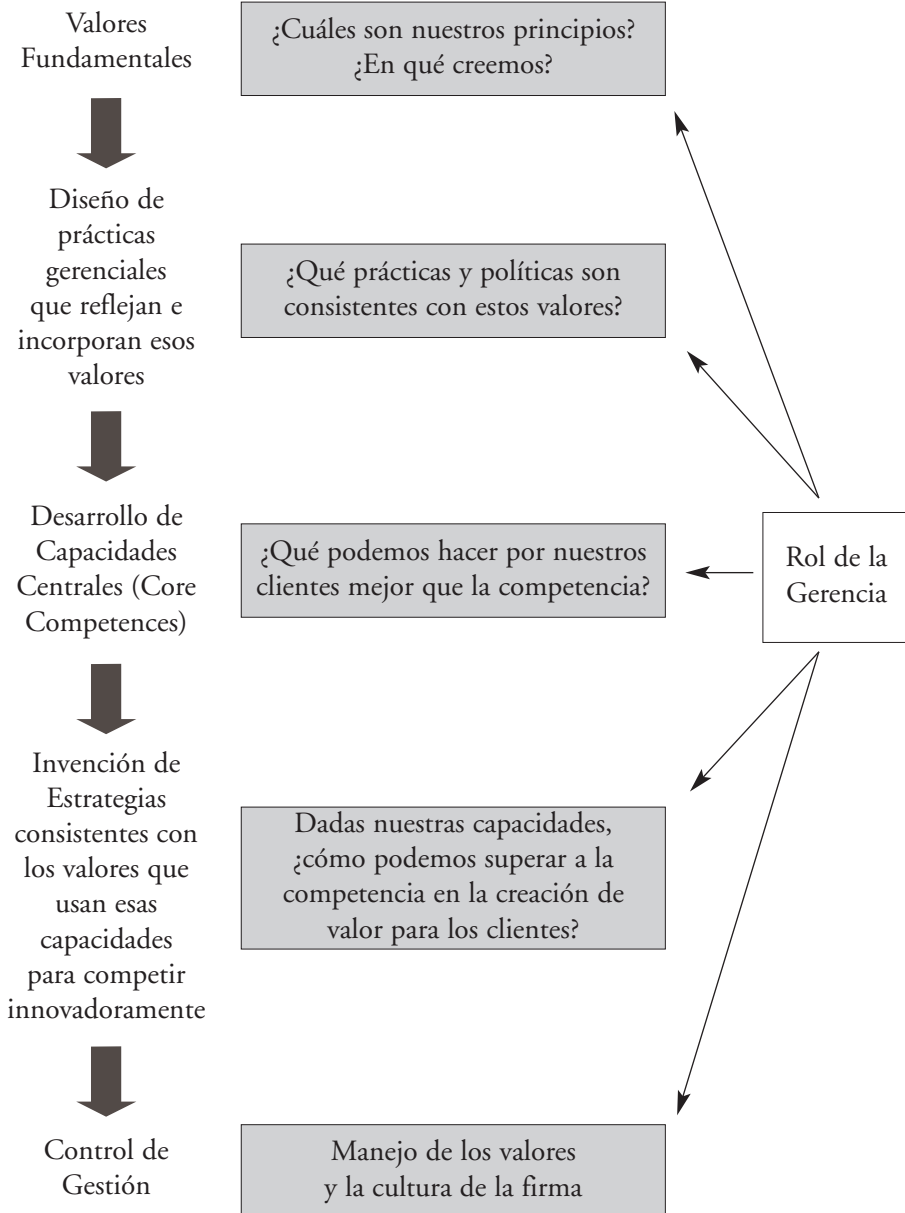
Valores Fundamentales

¿Cuáles son nuestros principios? ¿En qué creemos?

Diseño de prácticas gerenciales que reflejan e incorporan esos valores

¿Qué prácticas y políticas son consistentes con estos valores?

Desarrollo de Capacidades Centrales (Core Competences)

¿Qué podemos hacer por nuestros clientes mejor que la competencia?

Rol de la Gerencia

Invención de Estrategias consistentes con los valores que usan esas capacidades para competir innovadoramente

Dadas nuestras capacidades, ¿cómo podemos superar a la competencia en la creación de valor para los clientes?

Control de Gestión

Manejo de los valores y la cultura de la firma